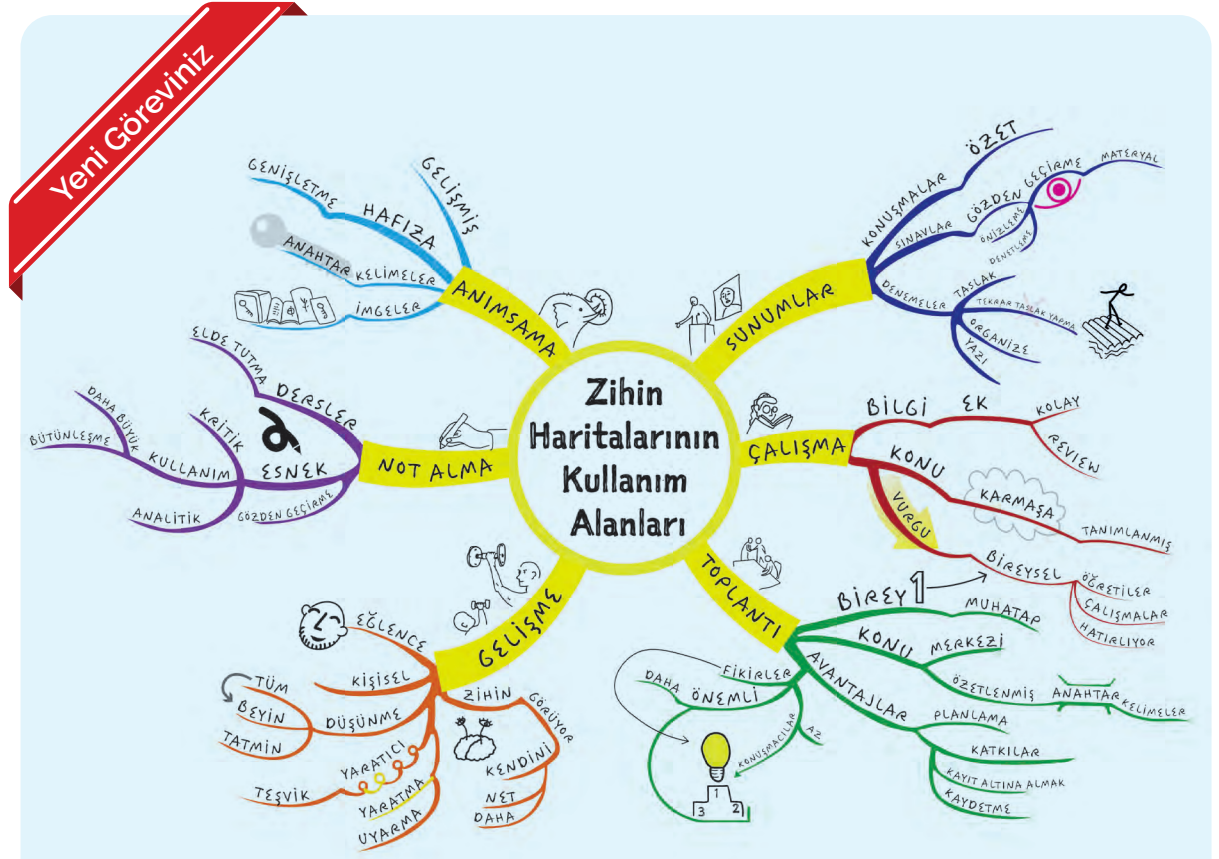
Yeni Göreviniz

Zihin Haritalarının Kullanım Alanları

ANIMSAMA
HAFIZA
GELİŞMİŞ
GENİŞLETME
ANAHTAR KELİMELER
İMGELER

SUNUMLAR
KONUŞMALAR
ÖZET
MATERYAL
SINAVLAR
GÖZDEN GEÇİRME
ÖNİZLEME
DENETLEME
DENEMELER
TASLAK
TEKRAR TASLAK YAPMA
ORGANİZE
YAZI

NOT ALMA
DERSLER
ELDE TUTMA
KRİTİK
DAHA BÜYÜK
BÜTÜNLEŞME
KULLANIM
ESNEK
ANALİTİK
GÖZDEN GEÇİRME

ÇALIŞMA
BİLGİ
EK
KOLAY
REVIEW
KONU
KARMAŞA
VURGU
TANIMLANMIŞ
BİREYSEL
ÖĞRETİLER
ÇALIŞMALAR
HATIRLIYOR

GELİŞME
EĞLENCE
KİŞİSEL
TÜM
BEYİN
DÜŞÜNME
TATMİN
YARATICI
TEŞVİK
YARATMA
UYARMA
ZİHİN
GÖRÜYOR
KENDİNİ
NET
DAHA

TOPLANTI
BİREY 1
MUHATAP
KONU
MERKEZİ
FİKİRLER
DAHA ÖNEMLİ
AVANTAJLAR
ÖZETLENMİŞ
ANAHTAR KELİMELER
PLANLAMA
KONUŞMACILAR
AZ
KATKILAR
KAYIT ALTINA ALMAK
KAYDETME
1
2
3